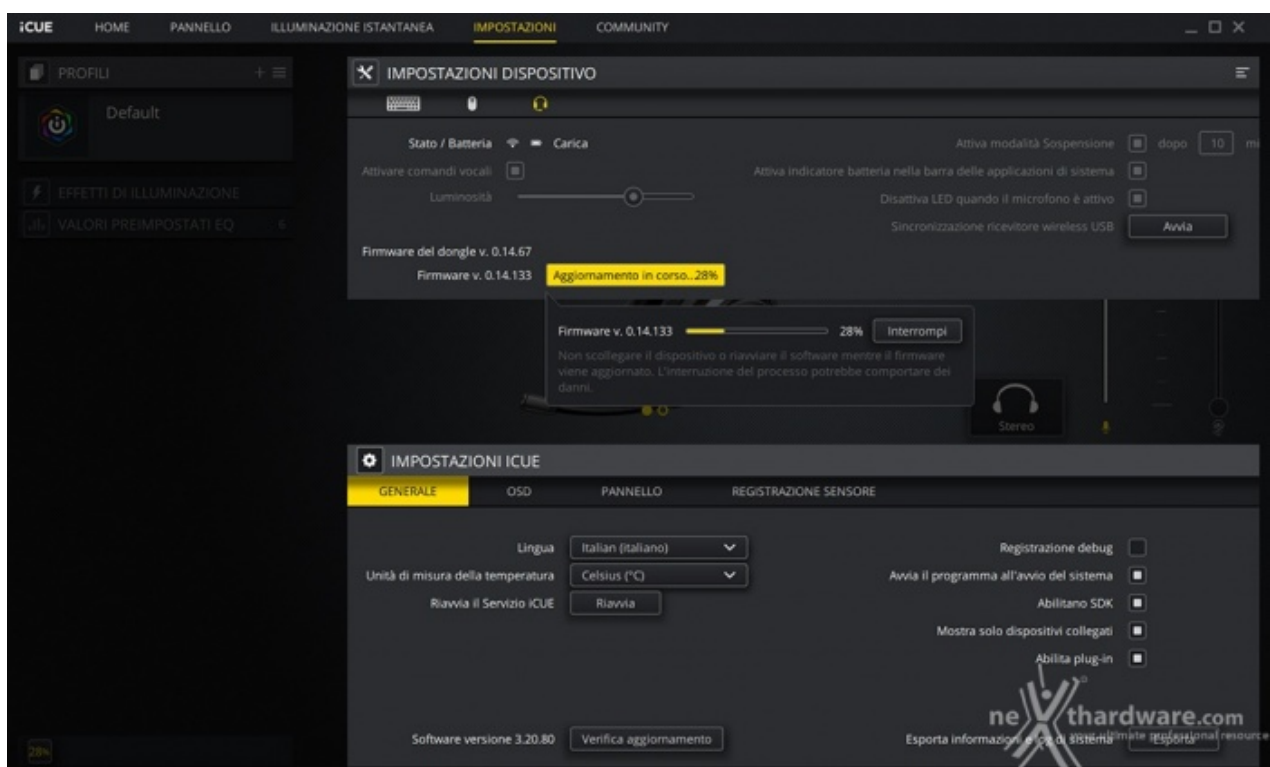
iCUE HOME PANNELLO ILLUMINAZIONE ISTANTANEA IMPOSTAZIONI COMMUNITY

PROFILI

Default

EFFETTI DI ILLUMINAZIONE

VALORI PREIMPOSTATI EQ 6

IMPOSTAZIONI DISPOSITIVO

Stato / Batteria Carica

Attivare comandi vocali

Luminosità

Attiva modalità Sospensione dopo 10 mi

Attiva indicatore batteria nella barra delle applicazioni di sistema

Disattiva LED quando il microfono è attivo

Sincronizzazione ricevitore wireless USB Avvia

Firmware del dongle v. 0.14.67

Firmware v. 0.14.133 Aggiornamento in corso...28%

Firmware v. 0.14.133 28% Interrompi

Non scollegare il dispositivo o riavviare il software mentre il firmware viene aggiornato. L'interruzione del processo potrebbe comportare dei danni.

Stereo

IMPOSTAZIONI ICUE

GENERALE OSD PANNELLO REGISTRAZIONE SENSORE

Lingua Italian (italiano)

Unità di misura della temperatura Celsius (°C)

Riavvia il Servizio iCUE Riavvia

Registrazione debug

Avvia il programma all'avvio del sistema

Abilitano SDK

Mostra solo dispositivi collegati

Abilita plug-in

Software versione 3.20.80 Verifica aggiornamento

Esporta informazioni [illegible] sistema Esporta

28%

nexthardware.com
your ultimate professional resource